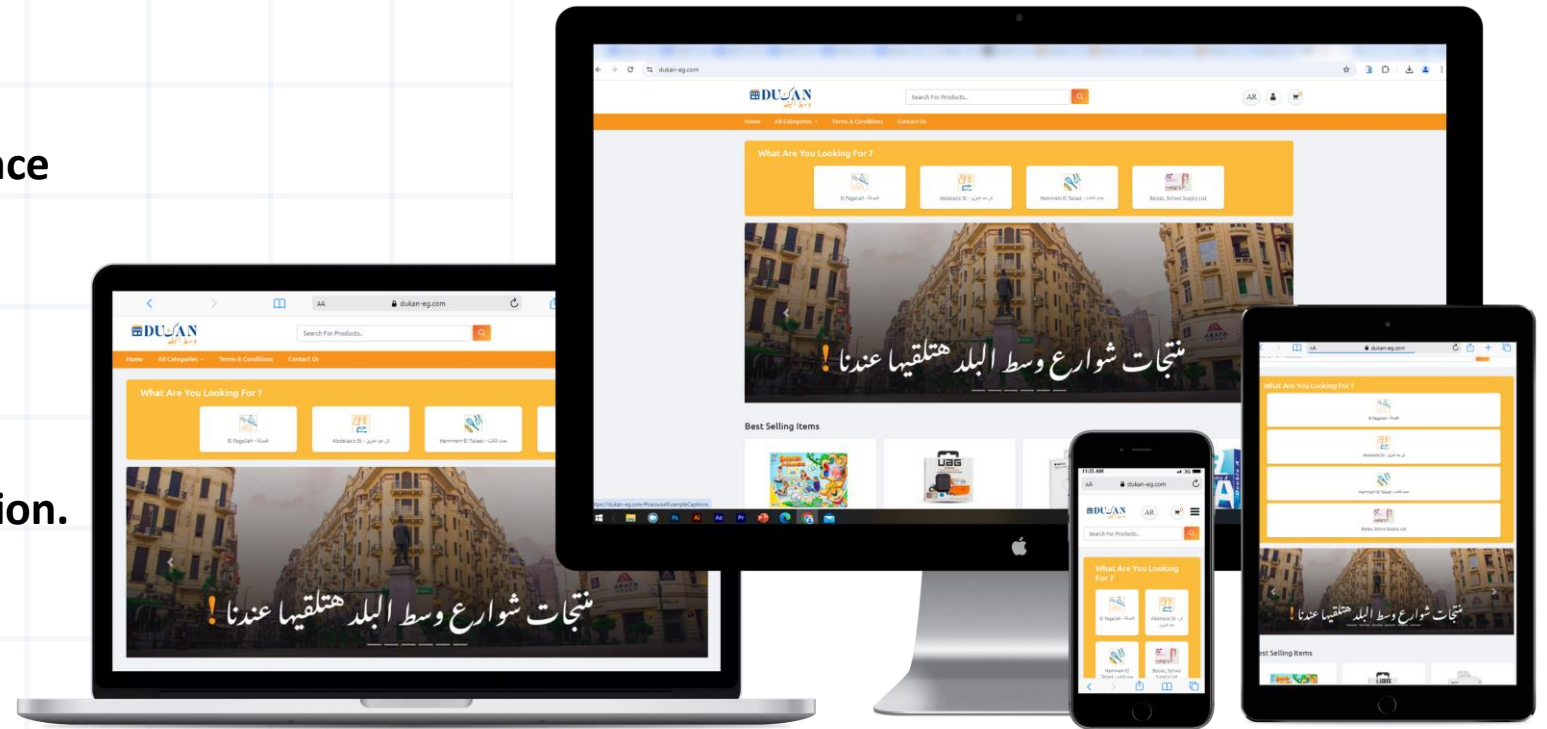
nce

ion.

dukan-eg.com

DUKAN

Search For Products..

AR

Home All Categories Terms & Conditions Contact Us

What Are You Looking For ?

El Fagalah - الفجالة

Abdelaziz St - ش عبد العزيز

Hammam El Talaat - حمام التلات

Bolaq School Supply List

منتجات شوارع وسط البلد هتلقيها عندنا !

Best Selling Items

dukan-eg.com

DUKAN

Search For Products..

Home All Categories Terms & Conditions Contact Us

What Are You Looking For ?

El Fagalah - الفجالة

Abdelaziz St - ش عبد العزيز

Hammam El Talaat - حمام التلات

منتجات شوارع وسط البلد هتلقيها عندنا !

dukan-eg.com

DUKAN

AR

Search For Products..

What Are You Looking For ?

El Fagalah

Abdelaziz St

Hammam El Talaat

Bolaq School Supply List

dukan-eg.com

What Are You Looking For ?

El Fagalah

Abdelaziz St

Hammam El Talaat

Bolaq School Supply List

منتجات شوارع وسط البلد هتلقيها عندنا !

est Selling Items